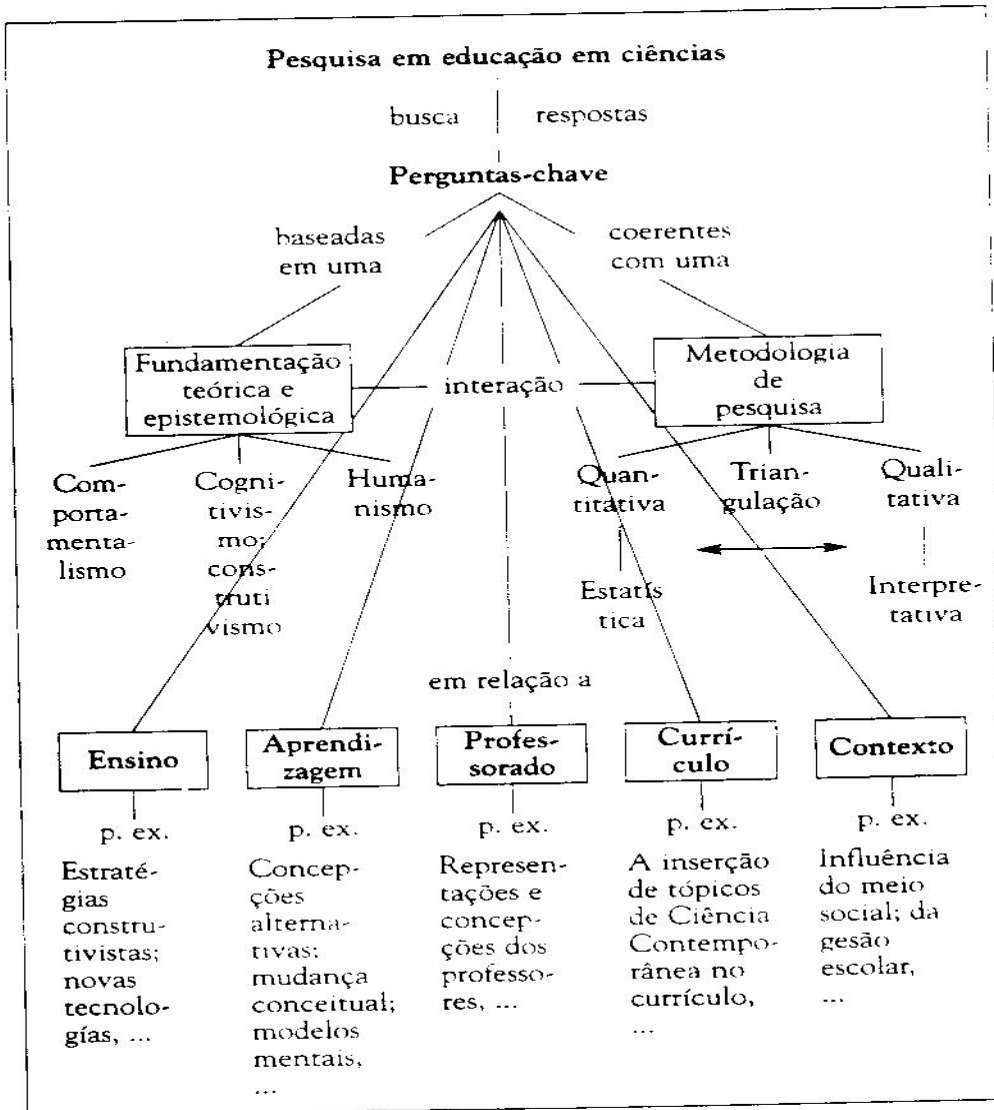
Pesquisa em educação em ciências

busca

respostas

Perguntas-chave

baseadas em uma

coerentes com uma

Fundamentação teórica e epistemológica

interação

Metodologia de pesquisa

Comportamentalismo

Cognitivismo; construtivismo

Humanismo

Quantitativa

Triangulação

Qualitativa

Estatística

Interpretativa

em relação a

Ensino

p. ex.

Estratégias construtivistas; novas tecnologías, ...

Aprendizagem

p. ex.

Concepções alternativas; mudança conceitual; modelos mentais, ...

Professorado

p. ex.

Representações e concepções dos professores, ...

Currículo

p. ex.

A inserção de tópicos de Ciência Contemporânea no currículo, ...

Contexto

p. ex.

Influência do meio social; da gesão escolar, ...